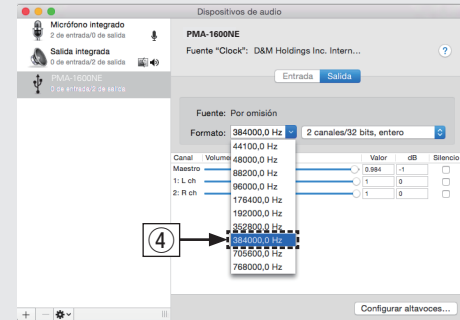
Dispositivos de audio

Micrófono integrado
2 de entrada/0 de salida

Salida integrada
0 de entrada/2 de salida

PMA-1600NE
0 de entrada/2 de salida

PMA-1600NE

Fuente "Clock": D&M Holdings Inc. Intern...

?

Entrada | Salida

Fuente: Por omisión

Formato: 384000,0 Hz | 2 canales/32 bits, entero

| Canal | Volume | Valor | dB | Silencio |
|---|---|---|---|---|
| Maestro | | 0.984 | -1 | |
| 1: L ch | | 1 | 0 | |
| 2: R ch | | 1 | 0 | |

44100,0 Hz
48000,0 Hz
88200,0 Hz
96000,0 Hz
176400,0 Hz
192000,0 Hz
352800,0 Hz
384000,0 Hz
705600,0 Hz
768000,0 Hz

④

Configurar altavoces...

+ —